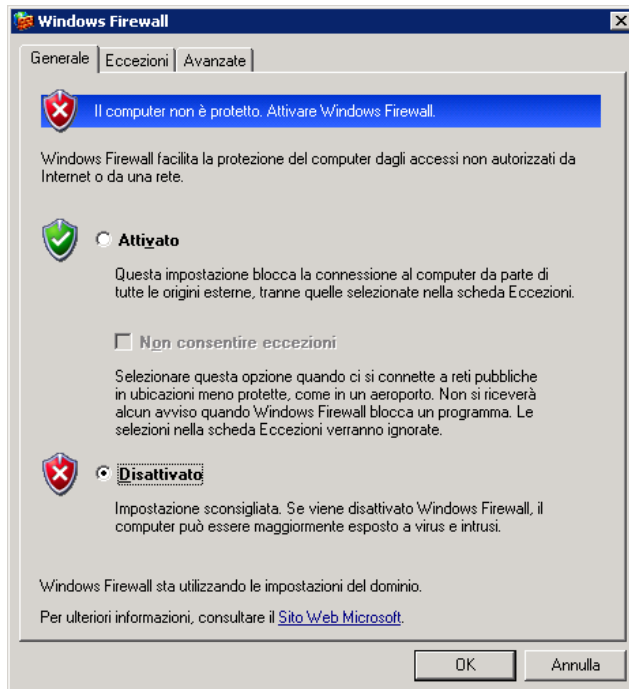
Windows Firewall

Generale | Eccezioni | Avanzate

Il computer non è protetto. Attivare Windows Firewall.

Windows Firewall facilita la protezione del computer dagli accessi non autorizzati da Internet o da una rete.

Attivato

Questa impostazione blocca la connessione al computer da parte di tutte le origini esterne, tranne quelle selezionate nella scheda Eccezioni.

Non consentire eccezioni

Selezionare questa opzione quando ci si connette a reti pubbliche in ubicazioni meno protette, come in un aeroporto. Non si riceverà alcun avviso quando Windows Firewall blocca un programma. Le selezioni nella scheda Eccezioni verranno ignorate.

Disattivato

Impostazione sconsigliata. Se viene disattivato Windows Firewall, il computer può essere maggiormente esposto a virus e intrusi.

Windows Firewall sta utilizzando le impostazioni del dominio.

Per ulteriori informazioni, consultare il Sito Web Microsoft.

OK

Annulla